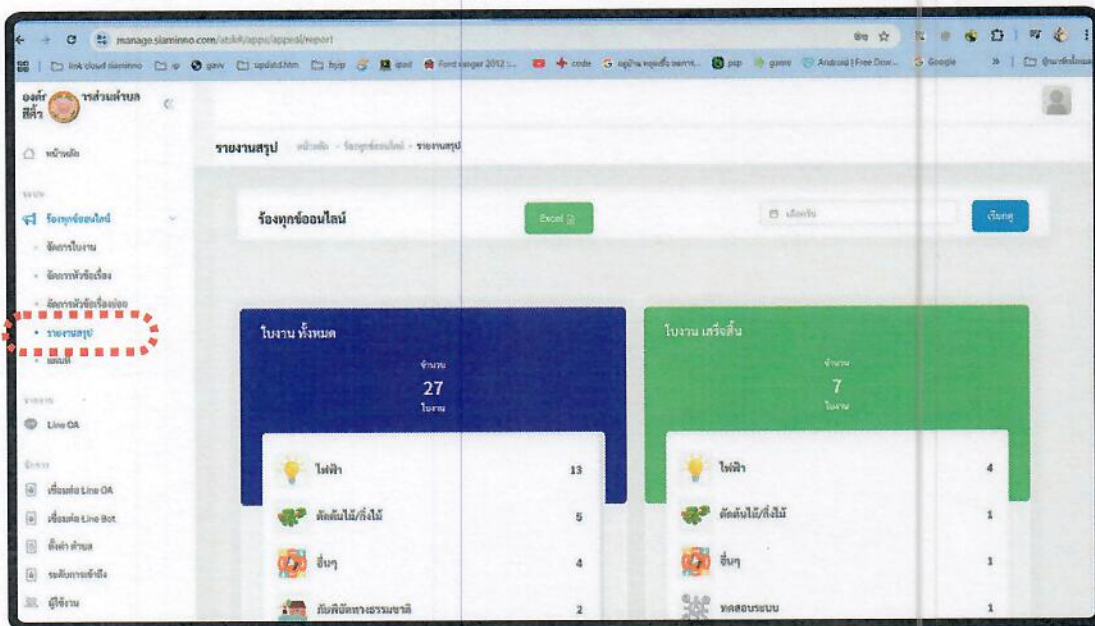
manage.siaminno.com/atik#/app/appeal/report

link cloud siaminno | gaw | update.htm | bup | ipad | Ford ranger 2012 | code | Google | Android | Free Dow... | Google

องค์การบริหารส่วนตำบลสีคิ้ว

หน้าหลัก

ร้องทุกข์ออนไลน์

จัดการใบงาน

จัดการหัวข้อเรื่อง

จัดการหัวข้อเรื่องย่อย

รายงานสรุป

แผนที่

Line OA

เชื่อมต่อ Line OA

เชื่อมต่อ Line Bot

ตั้งค่า ตำบล

ระดับการเข้าถึง

ผู้ใช้งาน

รายงานสรุป หน้าหลัก - ร้องทุกข์ออนไลน์ - รายงานสรุป

ร้องทุกข์ออนไลน์

Excel

เลือกวัน

เรียกดู

ใบงาน ทั้งหมด

จำนวน

27

ใบงาน

ไฟฟ้า 13

ตัดต้นไม้/กิ่งไม้ 5

อื่นๆ 4

ภัยพิบัติทางธรรมชาติ 2

ใบงาน เสร็จสิ้น

จำนวน

7

ใบงาน

ไฟฟ้า 4

ตัดต้นไม้/กิ่งไม้ 1

อื่นๆ 1

ทดสอบระบบ 1